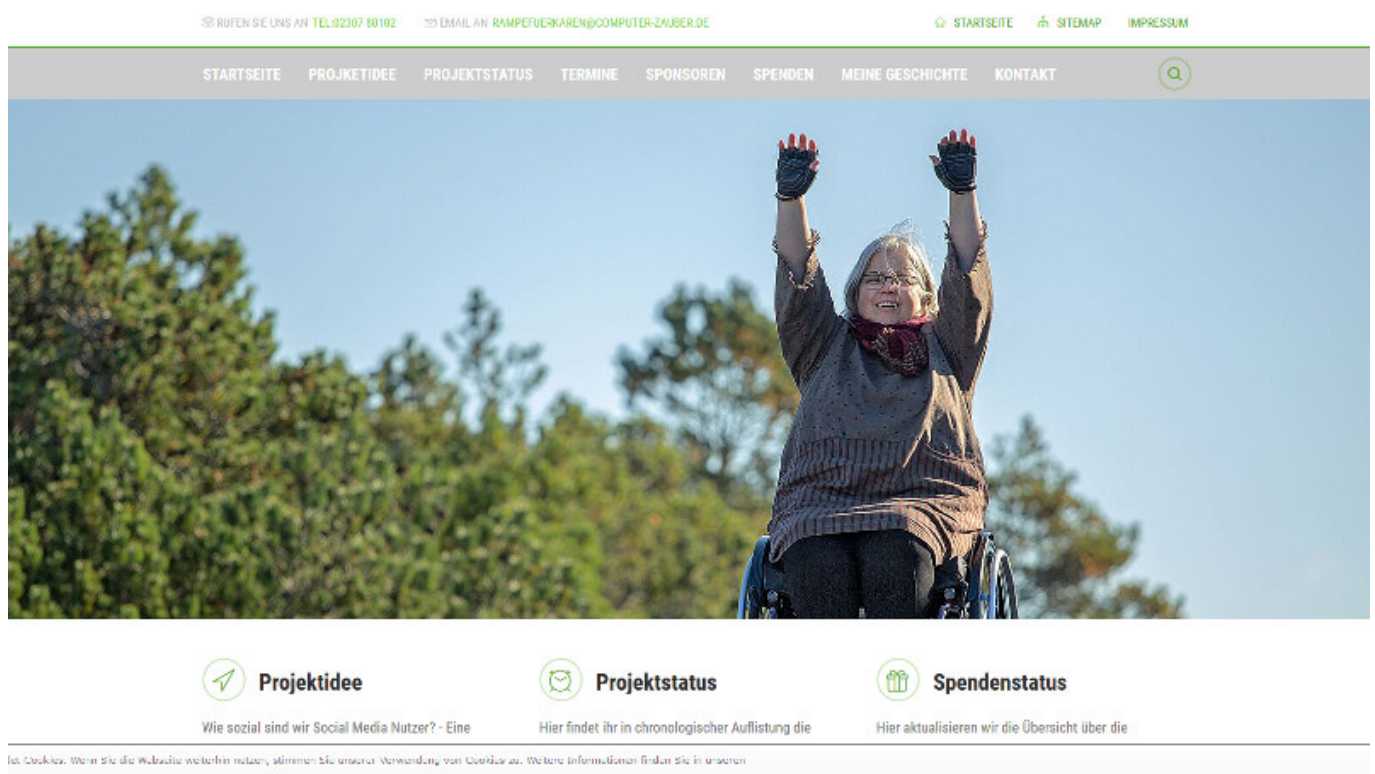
RUFEN SIE UNS AN TEL:02307 80102 EMAIL AN RAMPEFUERKAREN@COMPUTER-ZAUBER.DE STARTSEITE SITEMAP IMPRESSUM

STARTSEITE PROJEKTIDEE PROJEKTSTATUS TERMINE SPONSOREN SPENDEN MEINE GESCHICHTE KONTAKT

Projektidee

Wie sozial sind wir Social Media Nutzer? - Eine

Projektstatus

Hier findet ihr in chronologischer Auflistung die

Spendenstatus

Hier aktualisieren wir die Übersicht über die

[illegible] Cookies. Wenn Sie die Webseite weiterhin nutzen, stimmen Sie unserer Verwendung von Cookies zu. Weitere Informationen finden Sie in unseren